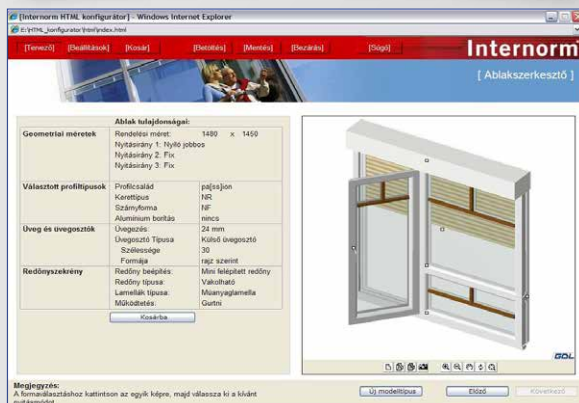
[Internorm HTML konfigurátor] - Windows Internet Explorer

E:\HTML_konfigurator\html\index.html

[Tervező] [Beállítások] [Kosár] [Betöltés] [Mentés] [Bezárás] [Súgó]

Internorm

[ Ablakszerkesztő ]

Ablak tulajdonságai:

| | | |
|---|---|---|
| Geometriai méretek | Rendelési méret: | 1480 x 1450 |
| | Nyitásirány 1: Nyíló jobbos | |
| | Nyitásirány 2: Fix | |
| | Nyitásirány 3: Fix | |
| Választott profiltípusok | Profilcsalád | pa[ss]ion |
| | Kerettípus | NR |
| | Szárnyforma | NF |
| | Alumínium borítás | nincs |
| Üveg és üvegosztók | Üvegezés: | 24 mm |
| | Üvegosztó Típusa | Külső üvegosztó |
| | Szélessége | 30 |
| | Formája | rajz szerint |
| Redőnyszekrény | Redőny beépítés: | Mini felépített redőny |
| | Redőny típusa: | Vakolható |
| | Lamellák típusa: | Műanyaglamella |
| | Működtetés: | Gurtni |

Kosárba

GDL

Megjegyzés:
A formaválasztáshoz kattintson az egyik képre, majd válassza ki a kívánt

Új modelltípus

Előző

Következő